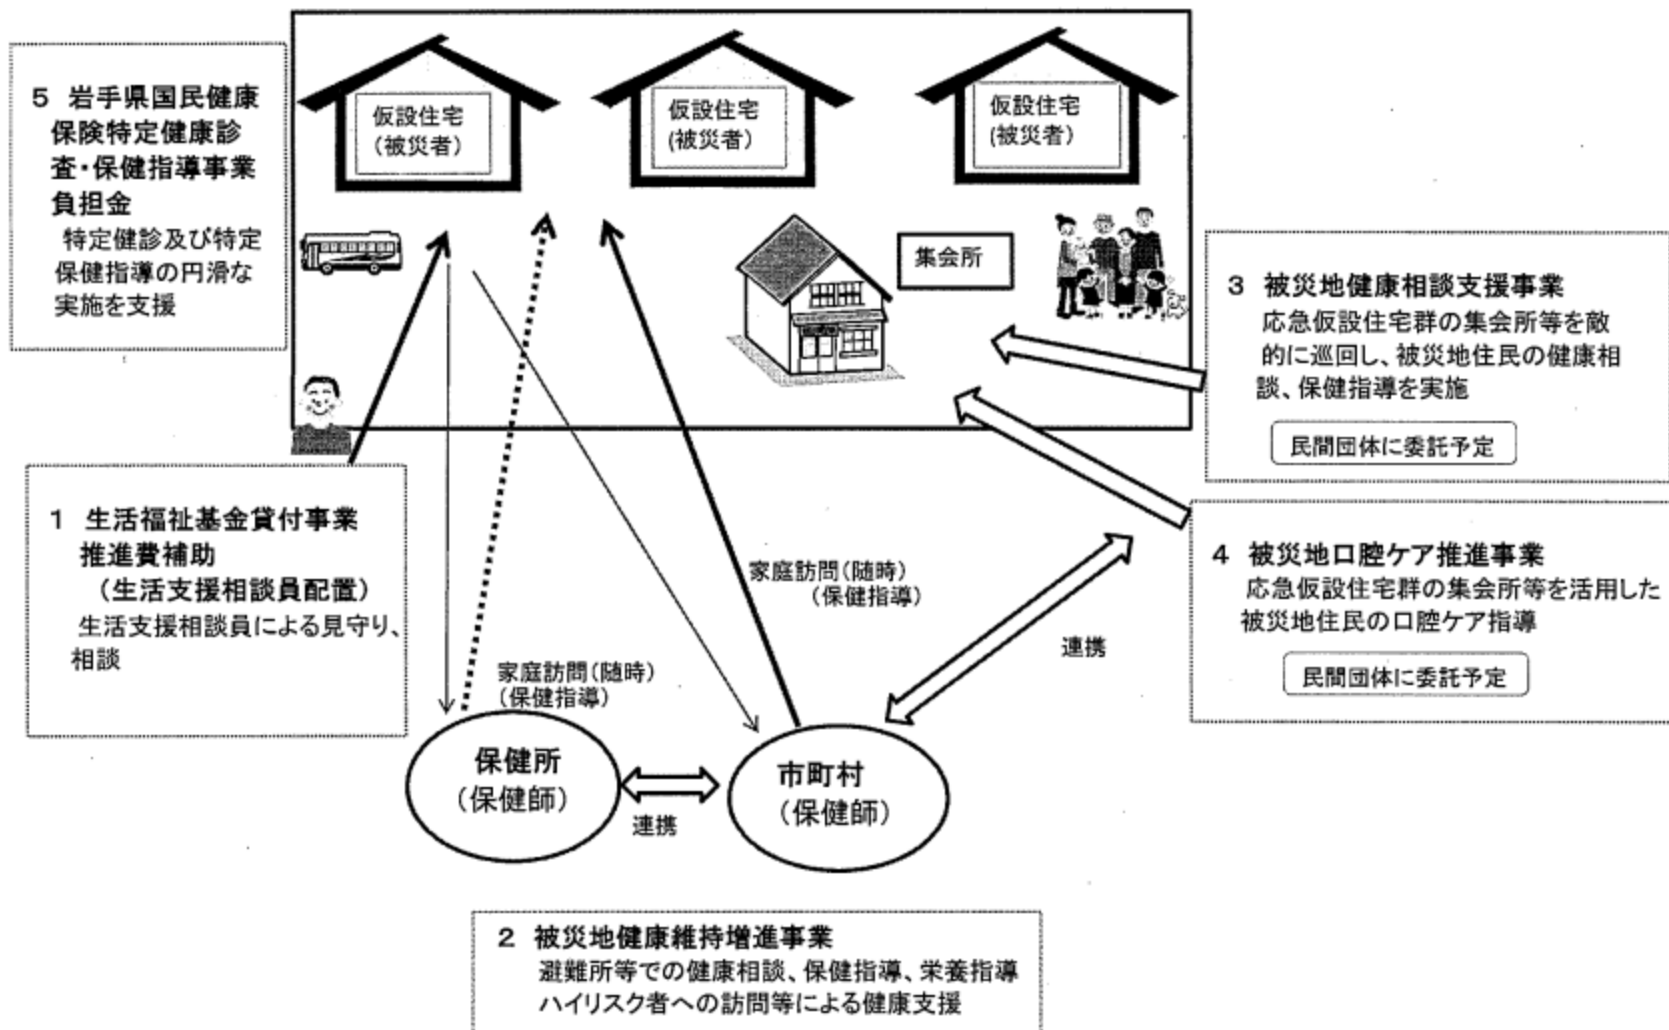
5 岩手県国民健康保険特定健康診査・保健指導事業負担金
特定健診及び特定保健指導の円滑な実施を支援

仮設住宅
(被災者)

仮設住宅
(被災者)

仮設住宅
(被災者)

集会所

3 被災地健康相談支援事業
応急仮設住宅群の集会所等を敵的に巡回し、被災地住民の健康相談、保健指導を実施

民間団体に委託予定

1 生活福祉基金貸付事業推進費補助
(生活支援相談員配置)
生活支援相談員による見守り、相談

家庭訪問(随時)
(保健指導)

家庭訪問(随時)
(保健指導)

4 被災地口腔ケア推進事業
応急仮設住宅群の集会所等を活用した被災地住民の口腔ケア指導

民間団体に委託予定

連携

保健所
(保健師)

連携

市町村
(保健師)

2 被災地健康維持増進事業
避難所等での健康相談、保健指導、栄養指導
ハイリスク者への訪問等による健康支援